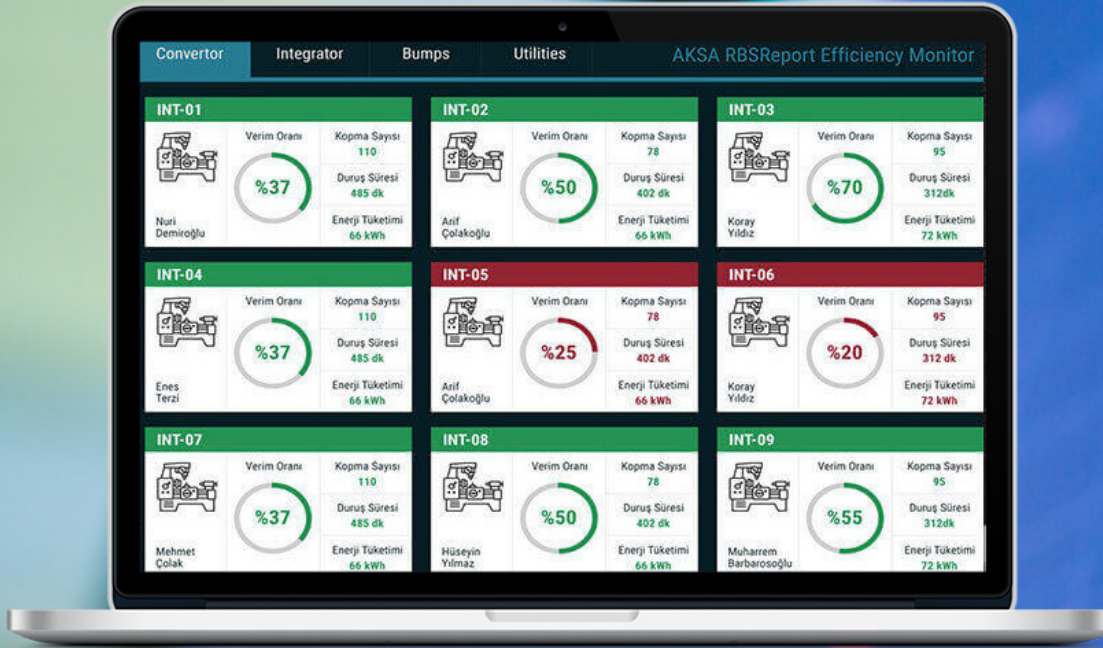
Convertor Integrator Bumps Utilities AKSA RBSReport Efficiency Monitor

INT-01
Nuri Demiroğlu
Verim Oranı
%37
Kopma Sayısı
110
Duruş Süresi
485 dk
Enerji Tüketimi
66 kWh

INT-02
Arif Çolakoğlu
Verim Oranı
%50
Kopma Sayısı
78
Duruş Süresi
402 dk
Enerji Tüketimi
66 kWh

INT-03
Koray Yıldız
Verim Oranı
%70
Kopma Sayısı
95
Duruş Süresi
312dk
Enerji Tüketimi
72 kWh

INT-04
Enes Terzi
Verim Oranı
%37
Kopma Sayısı
110
Duruş Süresi
485 dk
Enerji Tüketimi
66 kWh

INT-05
Arif Çolakoğlu
Verim Oranı
%25
Kopma Sayısı
78
Duruş Süresi
402 dk
Enerji Tüketimi
66 kWh

INT-06
Koray Yıldız
Verim Oranı
%20
Kopma Sayısı
95
Duruş Süresi
312 dk
Enerji Tüketimi
72 kWh

INT-07
Mehmet Çolak
Verim Oranı
%37
Kopma Sayısı
110
Duruş Süresi
485 dk
Enerji Tüketimi
66 kWh

INT-08
Hüseyin Yılmaz
Verim Oranı
%50
Kopma Sayısı
78
Duruş Süresi
402 dk
Enerji Tüketimi
66 kWh

INT-09
Muharrem Barbarosoğlu
Verim Oranı
%55
Kopma Sayısı
95
Duruş Süresi
312dk
Enerji Tüketimi
72 kWh